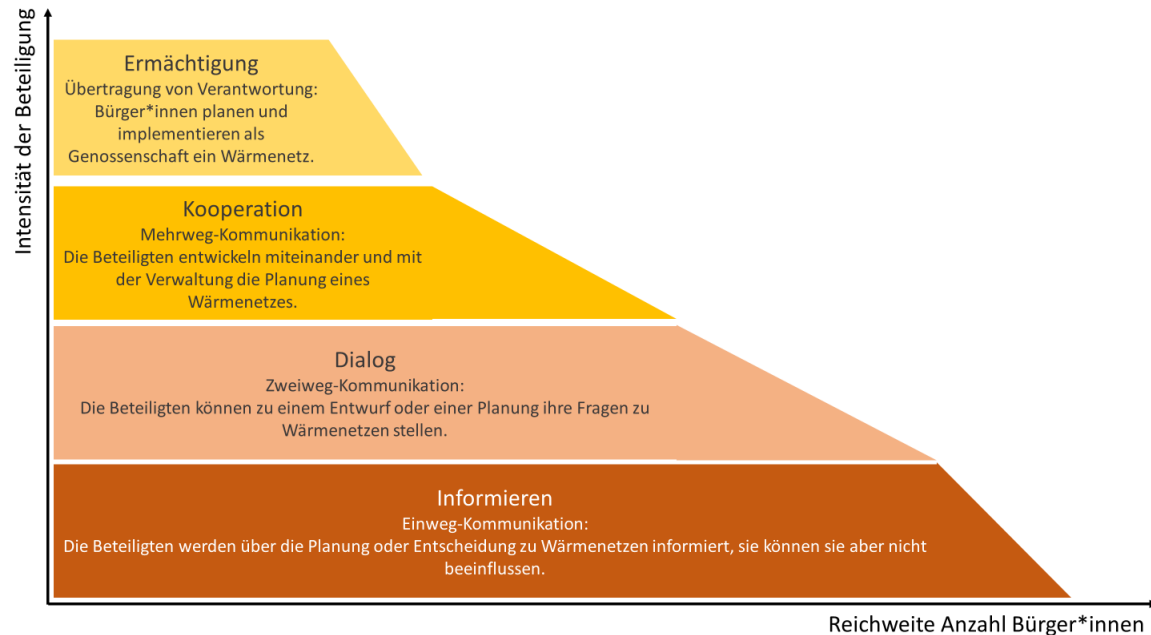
Intensität der Beteiligung

Ermächtigung
Übertragung von Verantwortung:
Bürger*innen planen und implementieren als Genossenschaft ein Wärmenetz.

Kooperation
Mehrweg-Kommunikation:
Die Beteiligten entwickeln miteinander und mit der Verwaltung die Planung eines Wärmenetzes.

Dialog
Zweiweg-Kommunikation:
Die Beteiligten können zu einem Entwurf oder einer Planung ihre Fragen zu Wärmenetzen stellen.

Informieren
Einweg-Kommunikation:
Die Beteiligten werden über die Planung oder Entscheidung zu Wärmenetzen informiert, sie können sie aber nicht beeinflussen.

Reichweite Anzahl Bürger*innen